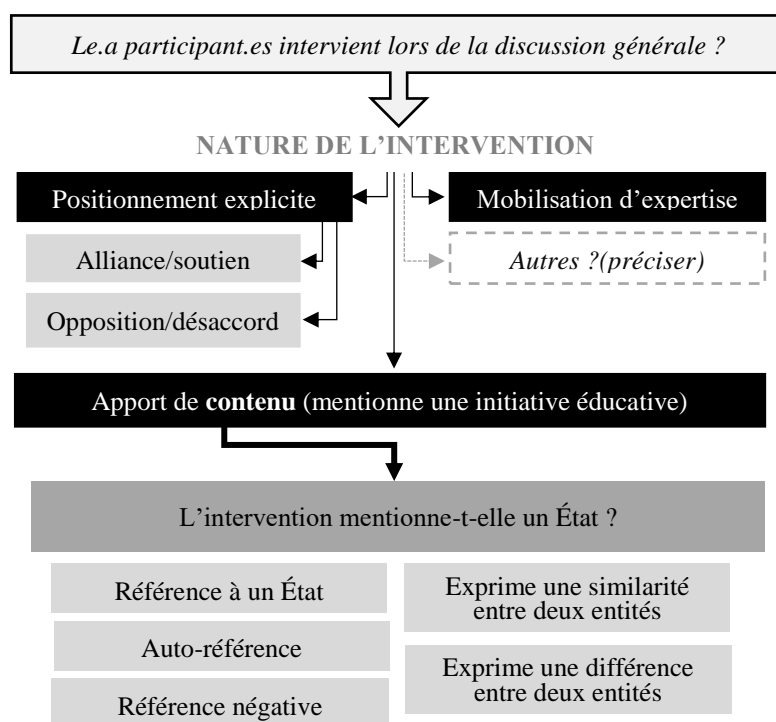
Le.a participant.es intervient lors de la discussion générale ?

NATURE DE L'INTERVENTION

Positionnement explicite

Mobilisation d'expertise

Alliance/soutien

Autres ?(préciser)

Opposition/désaccord

Apport de **contenu** (mentionne une initiative éducative)

L'intervention mentionne-t-elle un État ?

Référence à un État

Auto-référence

Référence négative

Exprime une similarité entre deux entités

Exprime une différence entre deux entités